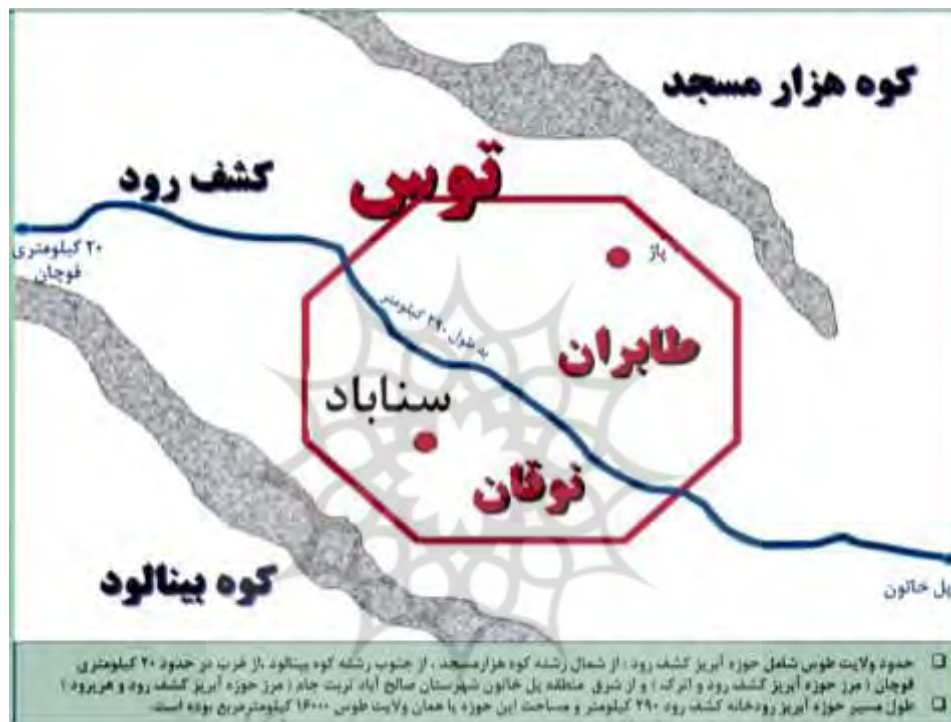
کوه هزار مسجد

توس

کشف رود

۲۰ کیلومتری
قوچان

پاژ

به طول ۲۹۰ کیلومتر

طابران

سناباد

نوقان

کوه بینالود

پل خاتون

حدود ولایت طوس شامل حوزه آبریز کشف رود ، از شمال رشته کوه هزارمسجد ، از جنوب رشته کوه بینالود ، از غرب در حدود ۲۰ کیلومتری قوچان ( مرز حوزه آبریز کشف رود و اترک ) و از شرق منطقه پل خاتون شهرستان صالح آباد تربت جام ( مرز حوزه آبریز کشف رود و هریرود )

طول مسیر حوزه آبریز رودخانه کشف رود ۲۹۰ کیلومتر و مساحت این حوزه یا همان ولایت طوس ۱۶۰۰۰ کیلومترمربع بوده است.